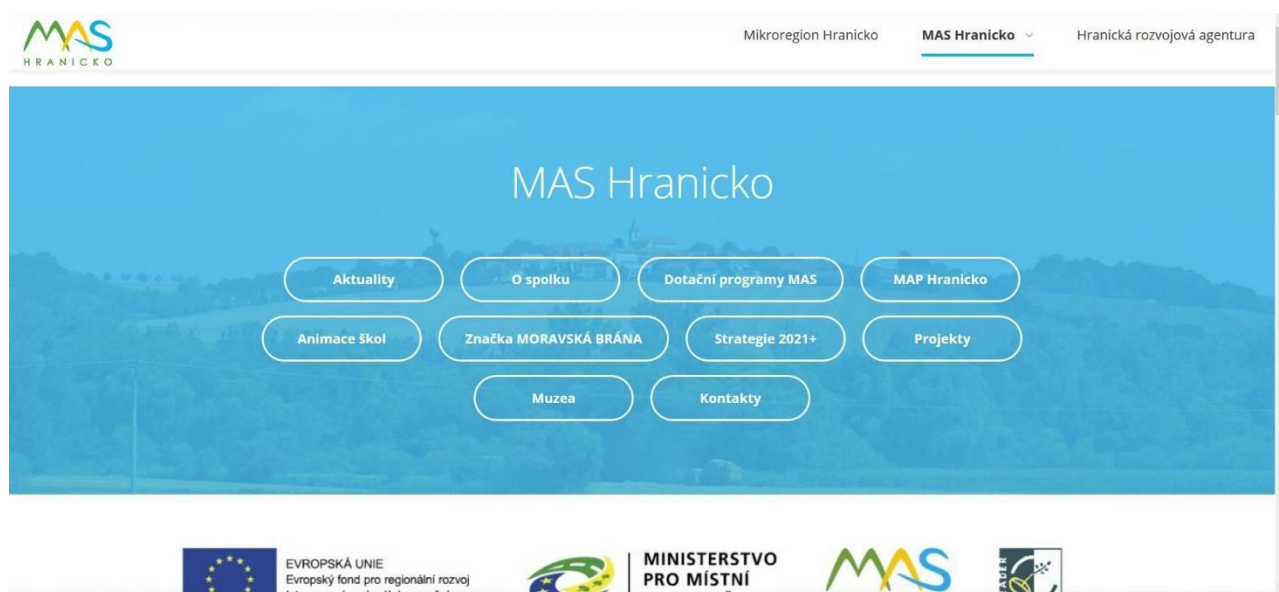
MAS
HRANICKO

Mikroregion Hranicko
MAS Hranicko
Hranická rozvojová agentura

MAS Hranicko

Aktuality
O spolku
Dotační programy MAS
MAP Hranicko
Animace škol
Značka MORAVSKÁ BRÁNA
Strategie 2021+
Projekty
Muzea
Kontakty

EVROPSKÁ UNIE
Evropský fond pro regionální rozvoj
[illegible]

MINISTERSTVO
PRO MÍSTNÍ
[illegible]

MAS

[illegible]